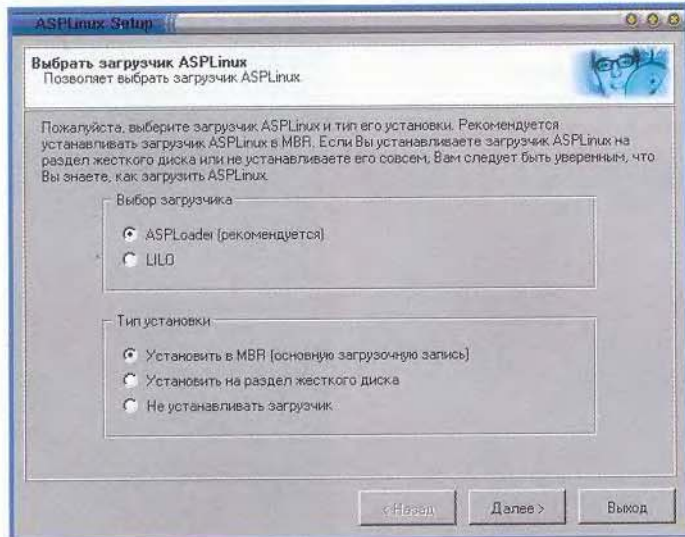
ASPLinux Setup

Выбрать загрузчик ASPLinux
Позволяет выбрать загрузчик ASPLinux

Пожалуйста, выберите загрузчик ASPLinux и тип его установки. Рекомендуется устанавливать загрузчик ASPLinux в MBR. Если Вы устанавливаете загрузчик ASPLinux на раздел жесткого диска или не устанавливаете его совсем, Вам следует быть уверенным, что Вы знаете, как загрузить ASPLinux.

Выбор загрузчика

ASPLoader (рекомендуется)

LILO

Тип установки

Установить в MBR (основную загрузочную запись)

Установить на раздел жесткого диска

Не устанавливать загрузчик

< Назад

Далее >

Выход